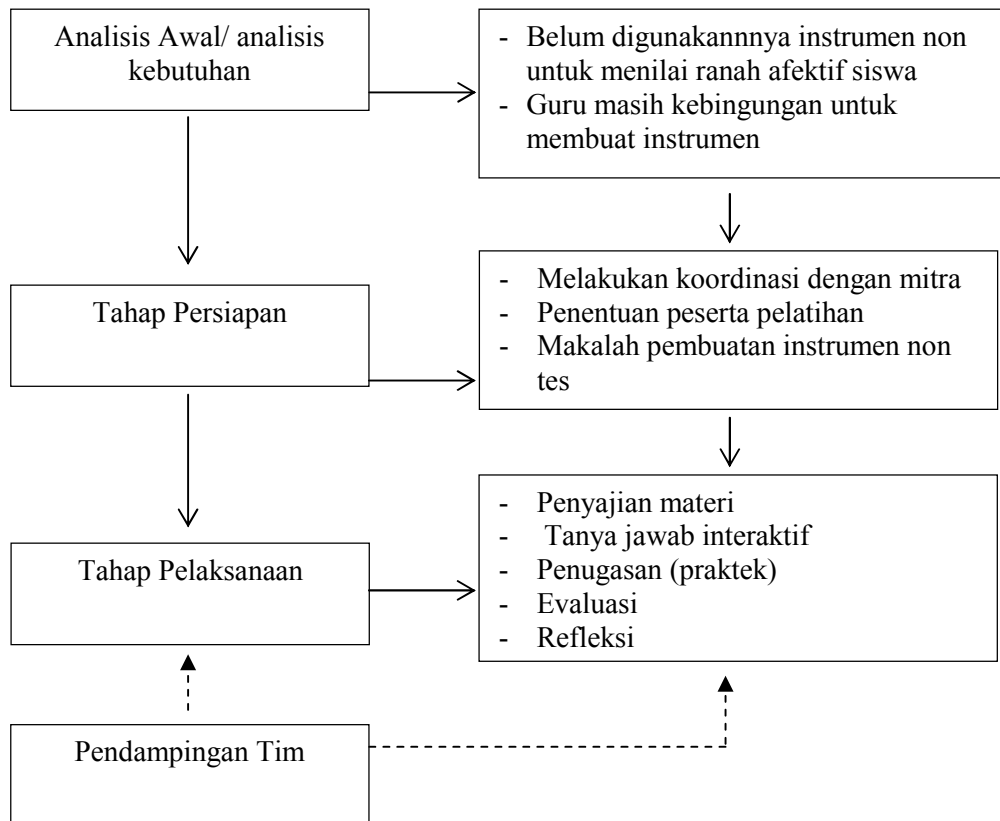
Analisis Awal/ analisis kebutuhan

- Belum digunakannya instrumen non untuk menilai ranah afektif siswa
- Guru masih kebingungan untuk membuat instrumen

Tahap Persiapan

- Melakukan koordinasi dengan mitra
- Penentuan peserta pelatihan
- Makalah pembuatan instrumen non tes

Tahap Pelaksanaan

- Penyajian materi
- Tanya jawab interaktif
- Penugasan (praktek)
- Evaluasi
- Refleksi

Pendampingan Tim